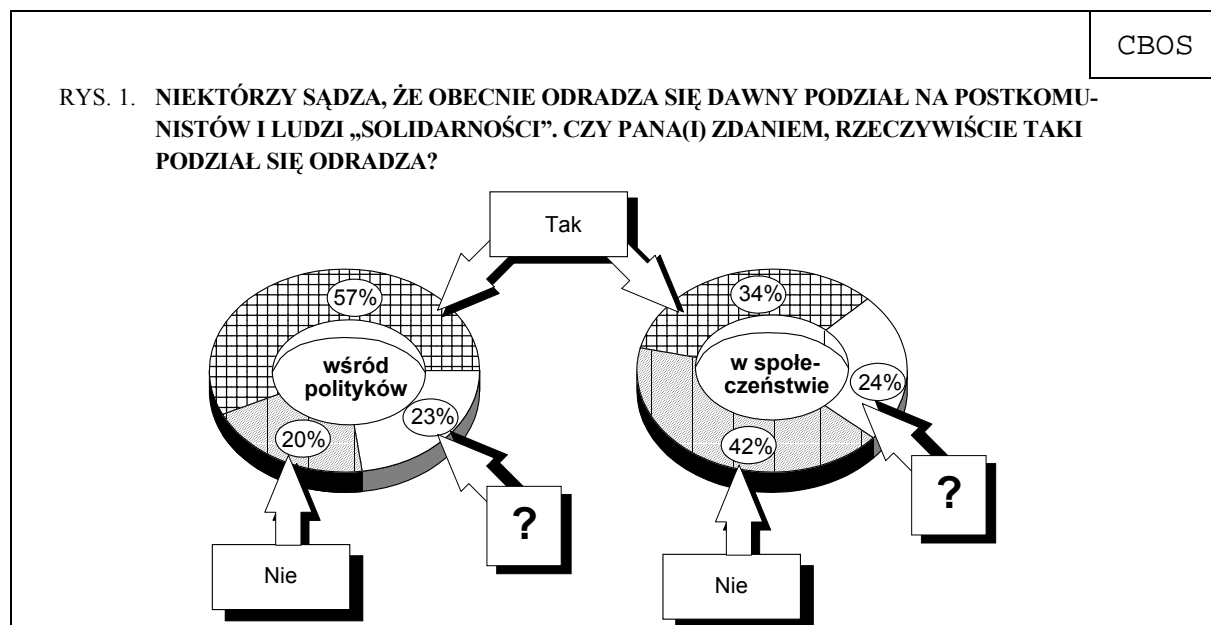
CBOS

RYS. 1. **NIEKTÓRZY SĄDZA, ŻE OBECNIE ODRADZA SIĘ DAWNY PODZIAŁ NA POSTKOMUNISTÓW I LUDZI „SOLIDARNOŚCI". CZY PANA(I) ZDANIEM, RZECZYWIŚCIE TAKI PODZIAŁ SIĘ ODRADZA?**

Tak

57%

wśród polityków

23%

20%

?

Nie

34%

w społeczeństwie

24%

42%

?

Nie